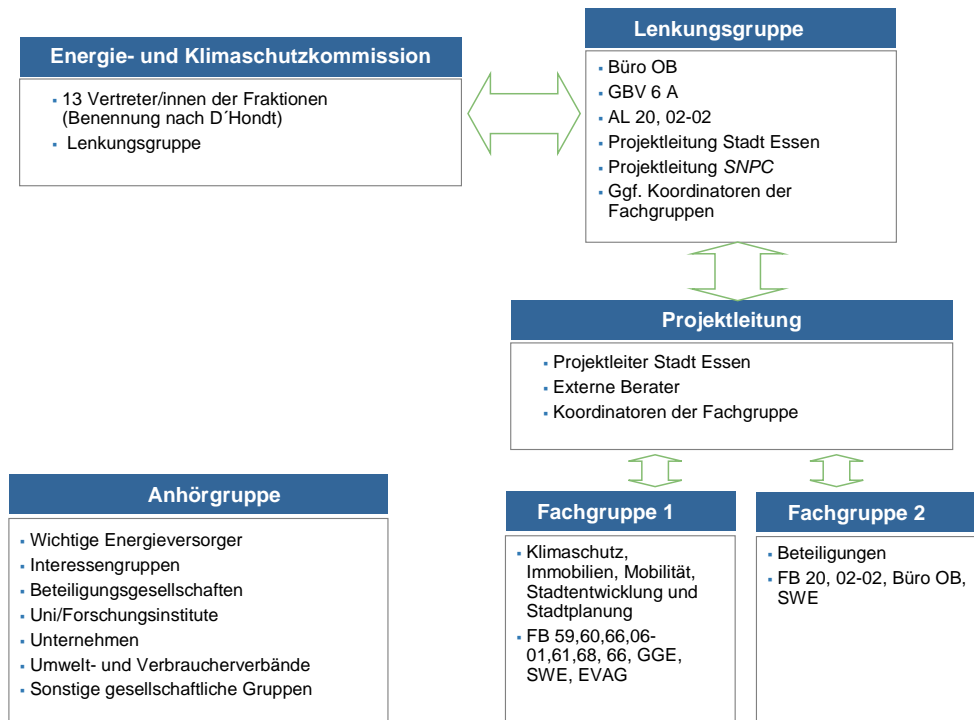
Energie- und Klimaschutzkommission

- 13 Vertreter/innen der Fraktionen (Benennung nach D´Hondt)
- Lenkungsgruppe

Lenkungsgruppe

- Büro OB
- GBV 6 A
- AL 20, 02-02
- Projektleitung Stadt Essen
- Projektleitung *SNPC*
- Ggf. Koordinatoren der Fachgruppen

Projektleitung

- Projektleiter Stadt Essen
- Externe Berater
- Koordinatoren der Fachgruppe

Anhörgruppe

- Wichtige Energieversorger
- Interessengruppen
- Beteiligungsgesellschaften
- Uni/Forschungsinstitute
- Unternehmen
- Umwelt- und Verbraucherverbände
- Sonstige gesellschaftliche Gruppen

Fachgruppe 1

- Klimaschutz, Immobilien, Mobilität, Stadtentwicklung und Stadtplanung
- FB 59,60,66,06-01,61,68, 66, GGE, SWE, EVAG

Fachgruppe 2

- Beteiligungen
- FB 20, 02-02, Büro OB, SWE